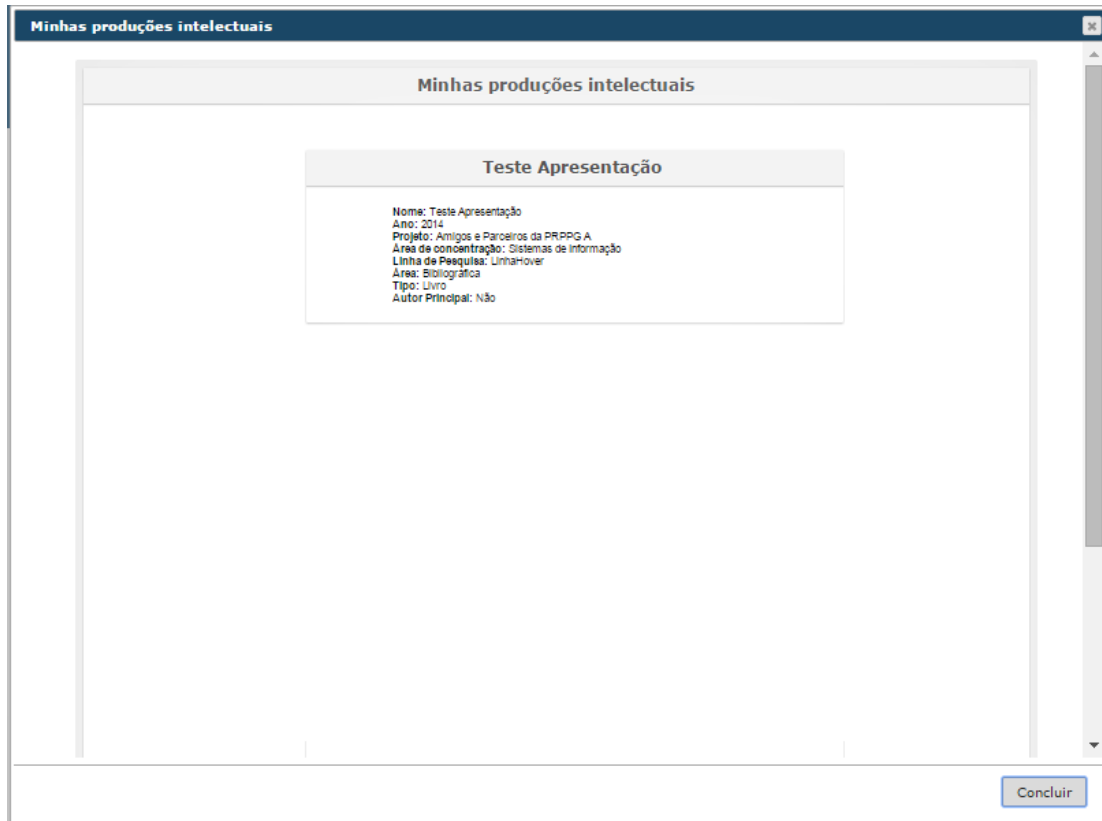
Minhas produções intelectuais

Minhas produções intelectuais

Teste Apresentação

Nome: Teste Apresentação
Ano: 2014
Projeto: Amigos e Parceiros da PRPPG A
Área de concentração: Sistemas de Informação
Linha de Pesquisa: LinhaHover
Área: Bibliográfica
Tipo: Livro
Autor Principal: Não

Concluir